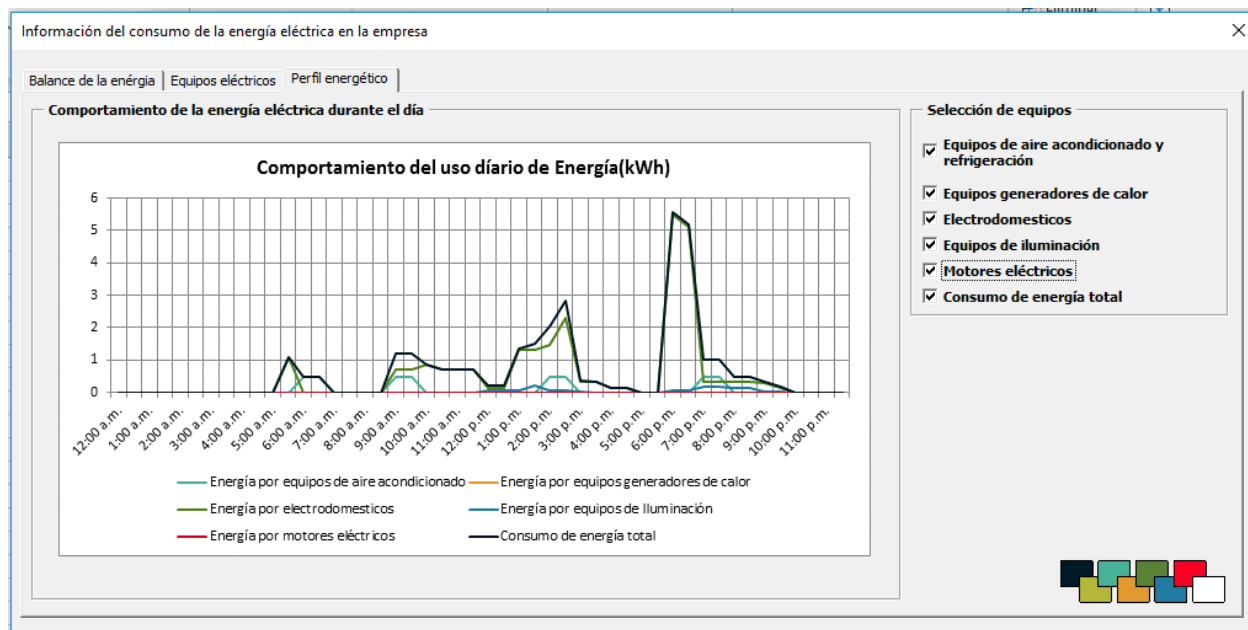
Información del consumo de la energía eléctrica en la empresa

Balance de la enérgia | Equipos eléctricos | Perfil energético

Comportamiento de la energía eléctrica durante el día

Comportamiento del uso diario de Energía(kWh)

6
5
4
3
2
1
0

12:00 a.m. 1:00 a.m. 2:00 a.m. 3:00 a.m. 4:00 a.m. 5:00 a.m. 6:00 a.m. 7:00 a.m. 8:00 a.m. 9:00 a.m. 10:00 a.m. 11:00 a.m. 12:00 p.m. 1:00 p.m. 2:00 p.m. 3:00 p.m. 4:00 p.m. 5:00 p.m. 6:00 p.m. 7:00 p.m. 8:00 p.m. 9:00 p.m. 10:00 p.m. 11:00 p.m.

Energía por equipos de aire acondicionado
Energía por equipos generadores de calor
Energía por electrodomesticos
Energía por equipos de Iluminación
Energía por motores eléctricos
Consumo de energía total

Selección de equipos

☑ Equipos de aire acondicionado y refrigeración
☑ Equipos generadores de calor
☑ Electrodomesticos
☑ Equipos de iluminación
☑ Motores eléctricos
☑ Consumo de energía total